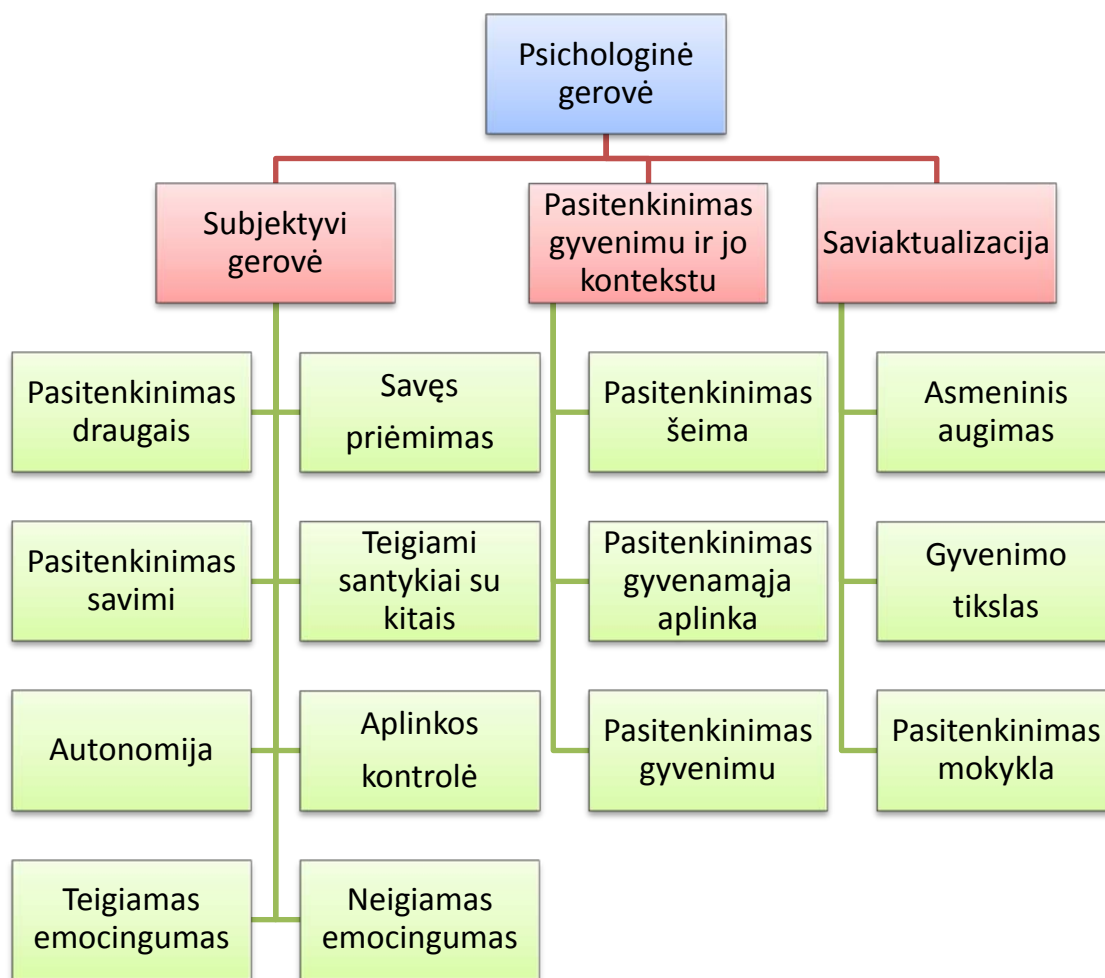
Psichologinė gerovė

Subjektyvi gerovė

Pasitenkinimas gyvenimu ir jo kontekstu

Saviaktualizacija

Pasitenkinimas draugais

Savęs priėmimas

Pasitenkinimas savimi

Teigiami santykiai su kitais

Autonomija

Aplinkos kontrolė

Teigiamas emocingumas

Neigiamas emocingumas

Pasitenkinimas šeima

Pasitenkinimas gyvenamąja aplinka

Pasitenkinimas gyvenimu

Asmeninis augimas

Gyvenimo tikslas

Pasitenkinimas mokykla